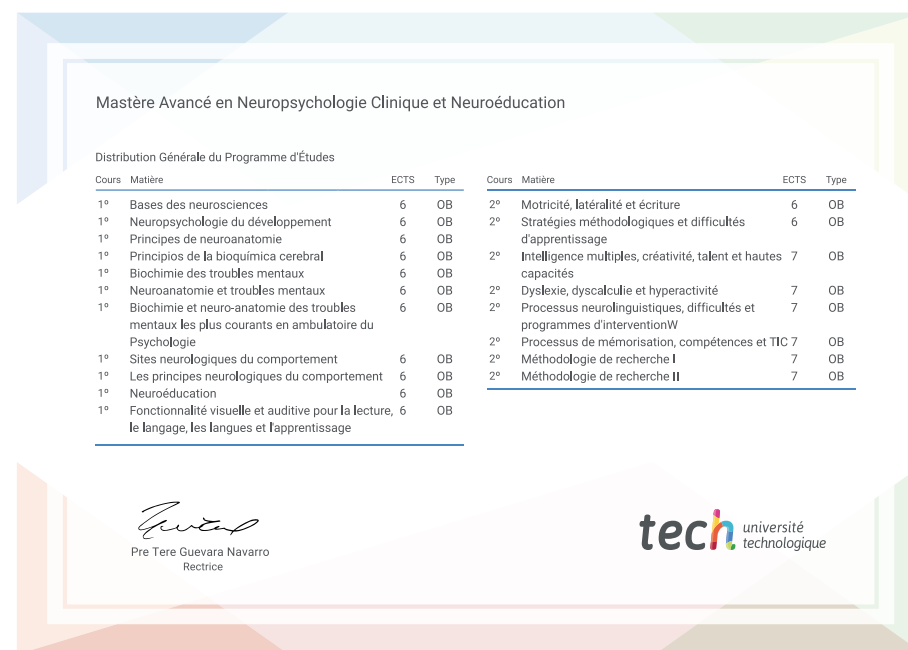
Mastère Avancé en Neuropsychologie Clinique et Neuroéducation

Distribution Générale du Programme d'Études

| Cours | Matière | ECTS | Type |
|---|---|---|---|
| 1º | Bases des neurosciences | 6 | OB |
| 1º | Neuropsychologie du développement | 6 | OB |
| 1º | Principes de neuroanatomie | 6 | OB |
| 1º | Principios de la bioquímica cerebral | 6 | OB |
| 1º | Biochimie des troubles mentaux | 6 | OB |
| 1º | Neuroanatomie et troubles mentaux | 6 | OB |
| 1º | Biochimie et neuro-anatomie des troubles mentaux les plus courants en ambulatoire du Psychologie | 6 | OB |
| 1º | Sites neurologiques du comportement | 6 | OB |
| 1º | Les principes neurologiques du comportement | 6 | OB |
| 1º | Neuroéducation | 6 | OB |
| 1º | Fonctionnalité visuelle et auditive pour la lecture, le langage, les langues et l'apprentissage | 6 | OB |

| Cours | Matière | ECTS | Type |
|---|---|---|---|
| 2º | Motricité, latéralité et écriture | 6 | OB |
| 2º | Stratégies méthodologiques et difficultés d'apprentissage | 6 | OB |
| 2º | Intelligence multiples, créativité, talent et hautes capacités | 7 | OB |
| 2º | Dyslexie, dyscalculie et hyperactivité | 7 | OB |
| 2º | Processus neurolinguistiques, difficultés et programmes d'interventionW | 7 | OB |
| 2º | Processus de mémorisation, compétences et TIC | 7 | OB |
| 2º | Méthodologie de recherche I | 7 | OB |
| 2º | Méthodologie de recherche II | 7 | OB |

Pre Tere Guevara Navarro
Rectrice

tech université technologique